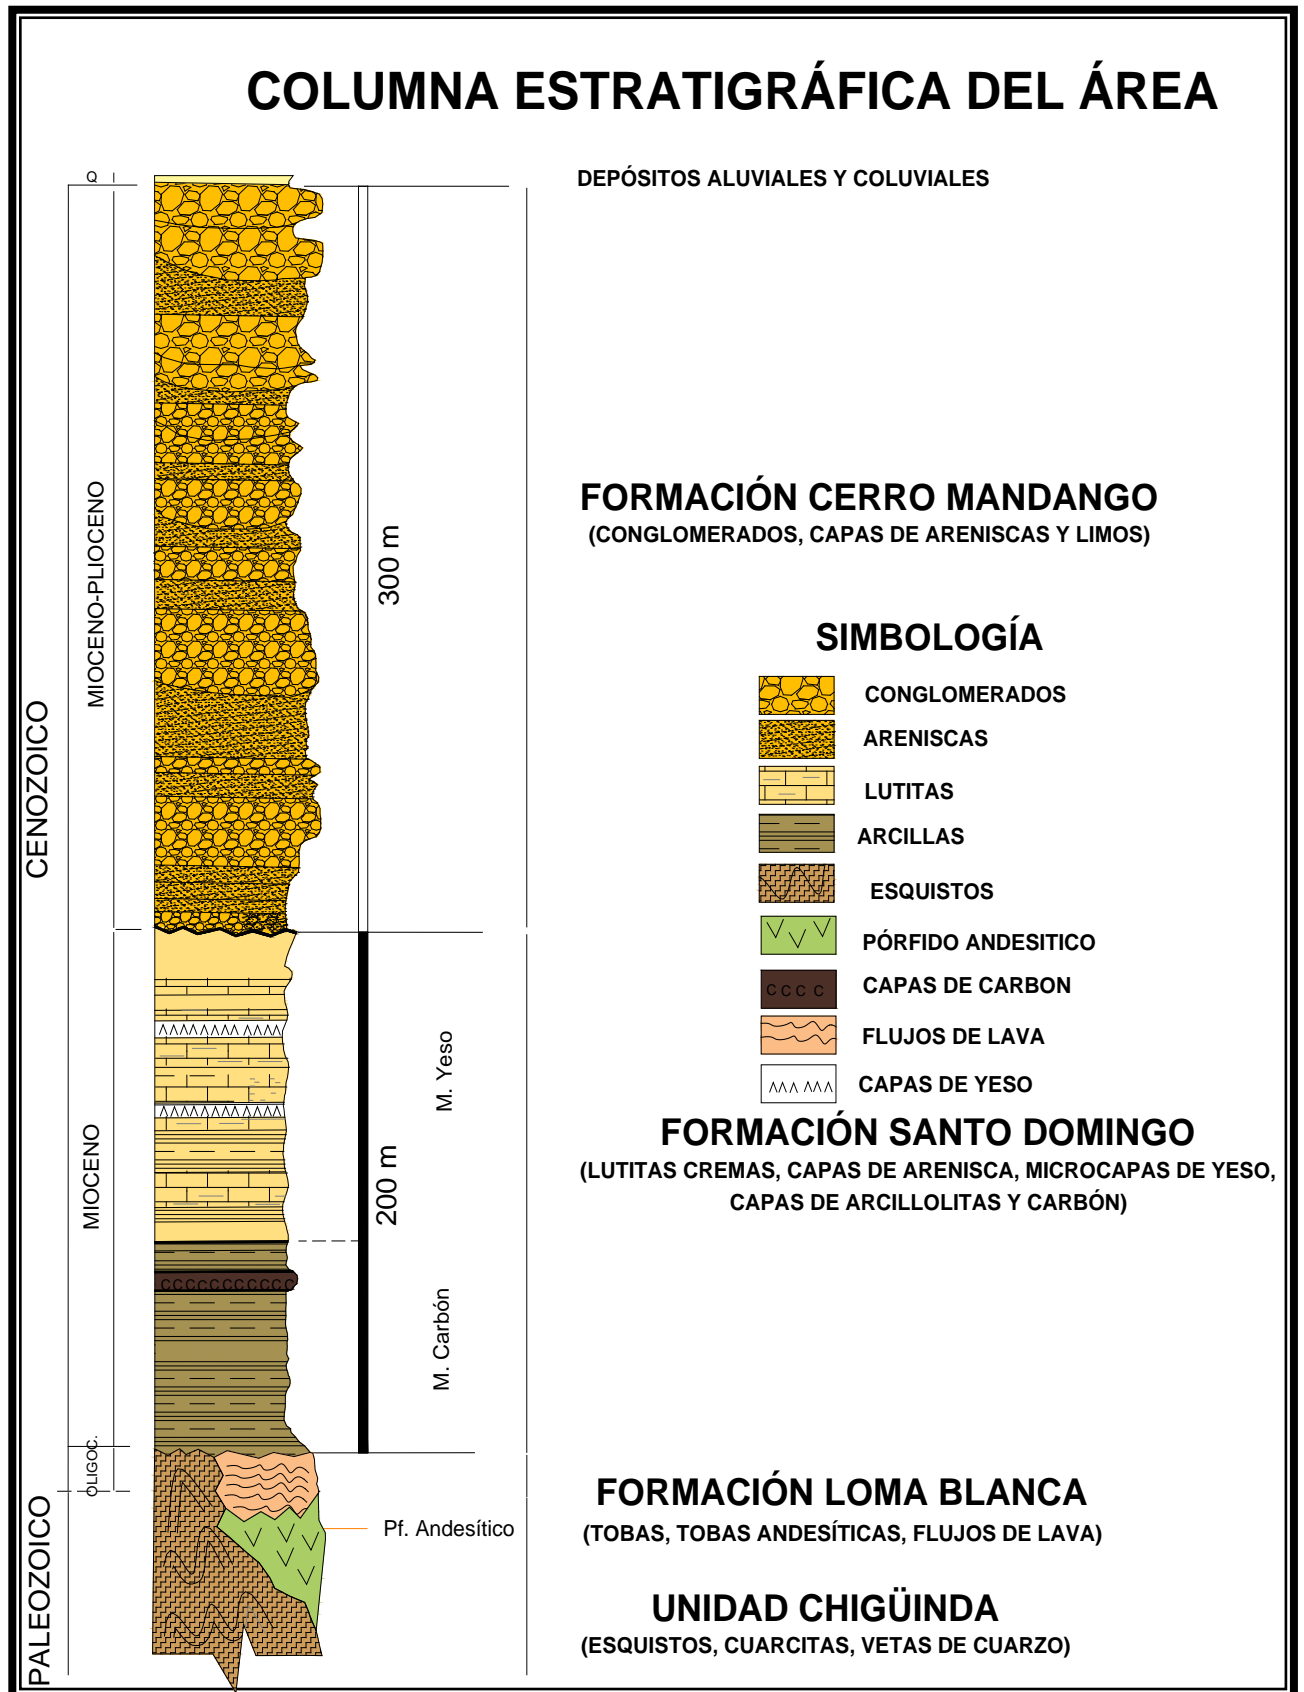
COLUMNA ESTRATIGRÁFICA DEL ÁREA

Q

MIOCENO-PLIOCENO

CENOZOICO

300 m

DEPÓSITOS ALUVIALES Y COLUVIALES

FORMACIÓN CERRO MANDANGO
(CONGLOMERADOS, CAPAS DE ARENISCAS Y LIMOS)

SIMBOLOGÍA

CONGLOMERADOS
ARENISCAS
LUTITAS
ARCILLAS
ESQUISTOS
PÓRFIDO ANDESITICO
CCCC
CAPAS DE CARBON
FLUJOS DE LAVA
CAPAS DE YESO

MIOCENO

M. Yeso

200 m

M. Carbón

CCCCCCCCCCC

FORMACIÓN SANTO DOMINGO
(LUTITAS CREMAS, CAPAS DE ARENISCA, MICROCAPAS DE YESO, CAPAS DE ARCILLOLITAS Y CARBÓN)

OLIGOC.

PALEOZOICO

Pf. Andesítico

FORMACIÓN LOMA BLANCA
(TOBAS, TOBAS ANDESÍTICAS, FLUJOS DE LAVA)

UNIDAD CHIGÜINDA
(ESQUISTOS, CUARCITAS, VETAS DE CUARZO)